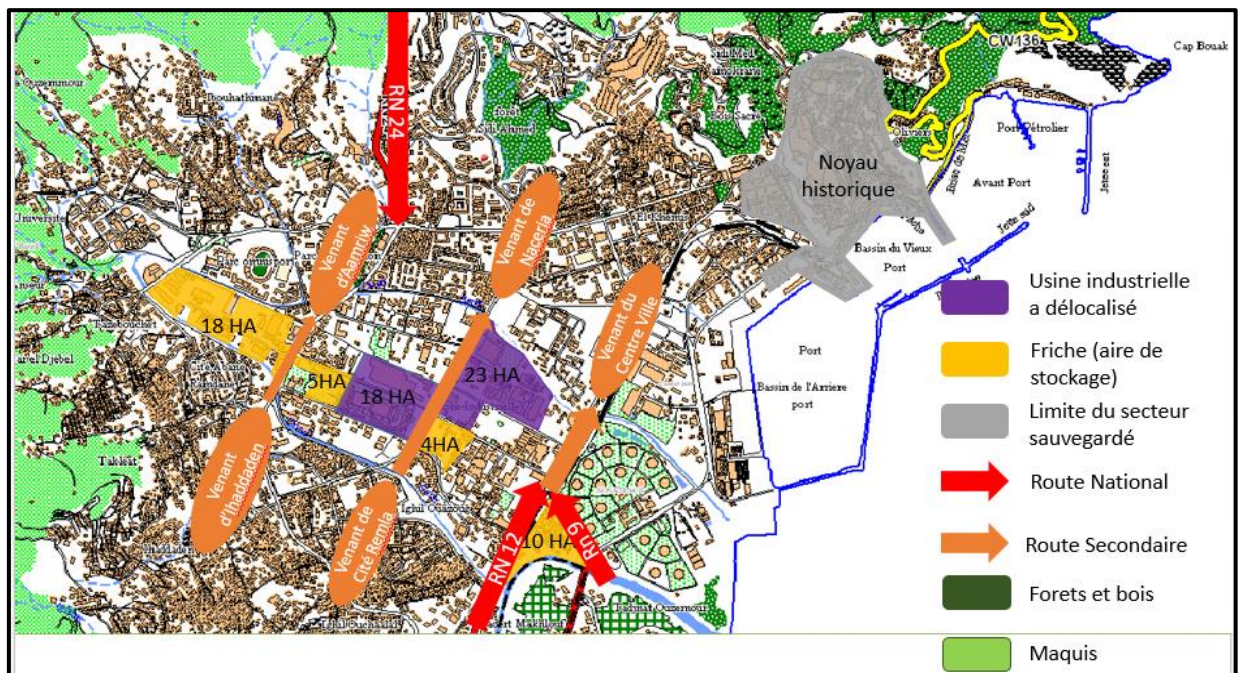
CW136
Cap Bouak
RN 24
Ihouhathmane
Sidi Ahmed
Noyau historique
Port Pétrolier
Avant Port
Bassin du Vieux Port
Jetée sud
Jetée est
Parc omnisport
Université
El Khemis
Venant d'Aamriw
Venant de Naceria
Venant du Centre Ville
18 HA
5HA
18 HA
23 HA
4HA
10 HA
Venant d'Ihaddaden
Venant de Cité Remla
RN 12
Rn 9
Ighil Ouazzoug
Port
Bassin de l'Arrière port
Takleat
Ihaddaden
Usine industrielle a délocalisé
Friche (aire de stockage)
Limite du secteur sauvegardé
Route National
Route Secondaire
Forets et bois
Maquis